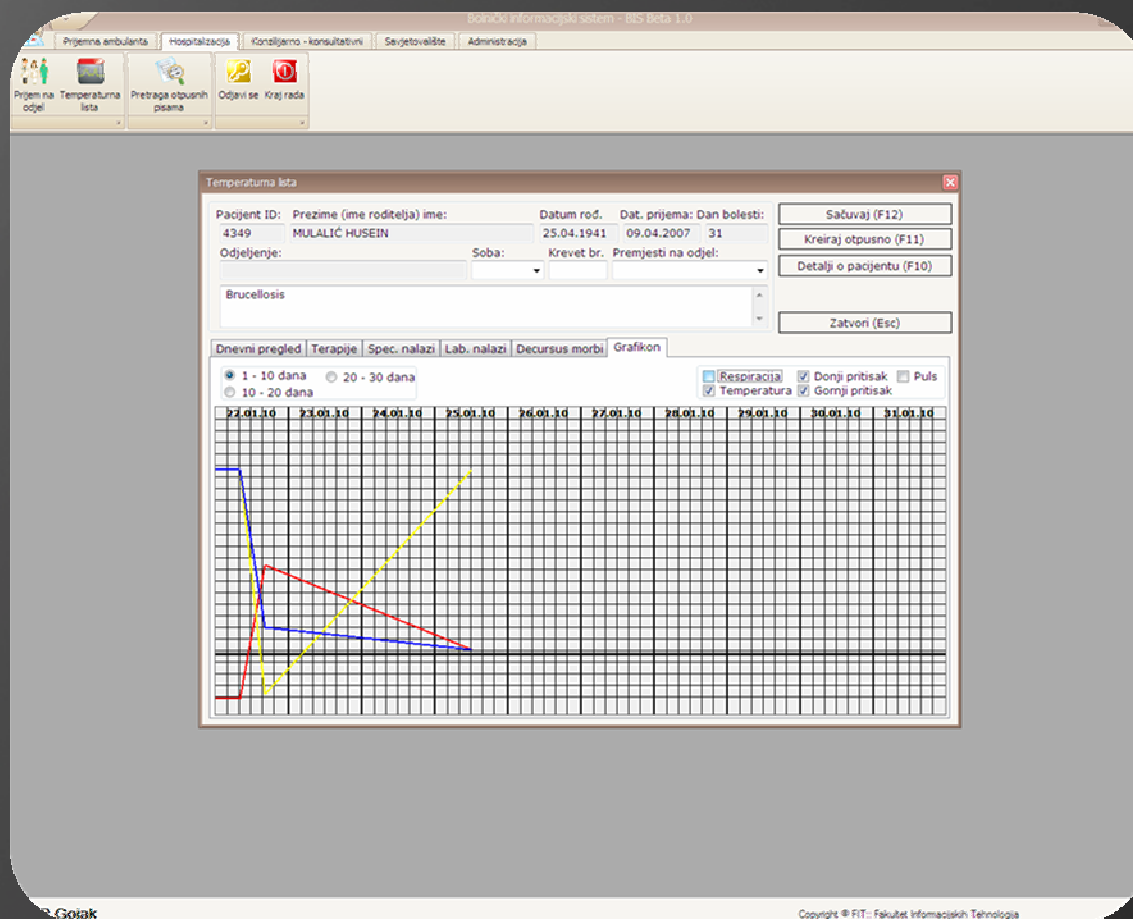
Bolnički informacijski sistem - BIS Beta 1.0

Prijemna ambulanta | Hospitalizacija | Konzilijarno - konsultativni | Savjetovalište | Administracija

Prijem na odjel
Temperaturna lista
Pretraga otpusnih pisama
Odjavi se
Kraj rada

Temperaturna lista

Pacijent ID: 4349
Prezime (ime roditelja) ime: MULALIĆ HUSEIN
Datum rođ. 25.04.1941
Dat. prijema: 09.04.2007
Dan bolesti: 31

Sačuvaj (F12)
Kreiraj otpusno (F11)
Detalji o pacijentu (F10)

Odjeljenje:
Soba:
Krevet br.
Premjesti na odjel:

Brucellosis

Zatvori (Esc)

Dnevni pregled | Terapije | Spec. nalazi | Lab. nalazi | Decursus morbi | Grafikon

1 - 10 dana
20 - 30 dana
10 - 20 dana

Respiracija
Donji pritisak
Puls
Temperatura
Gornji pritisak

22.01.10
23.01.10
24.01.10
25.01.10
26.01.10
27.01.10
28.01.10
29.01.10
30.01.10
31.01.10

B.Gojak

Copyright © FIT:: Fakultet Informacijskih Tehnologija